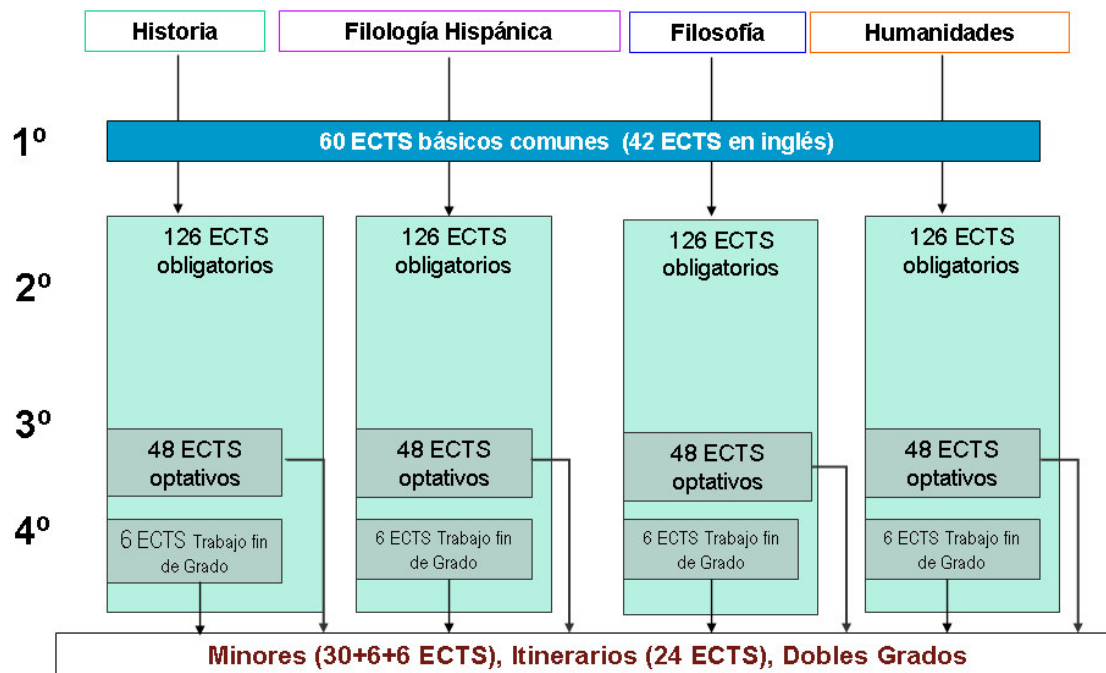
Historia

Filología Hispánica

Filosofía

Humanidades

1º

60 ECTS básicos comunes (42 ECTS en inglés)

2º

3º

4º

126 ECTS obligatorios

48 ECTS optativos

6 ECTS Trabajo fin de Grado

126 ECTS obligatorios

48 ECTS optativos

6 ECTS Trabajo fin de Grado

126 ECTS obligatorios

48 ECTS optativos

6 ECTS Trabajo fin de Grado

126 ECTS obligatorios

48 ECTS optativos

6 ECTS Trabajo fin de Grado

Minores (30+6+6 ECTS), Itinerarios (24 ECTS), Dobles Grados